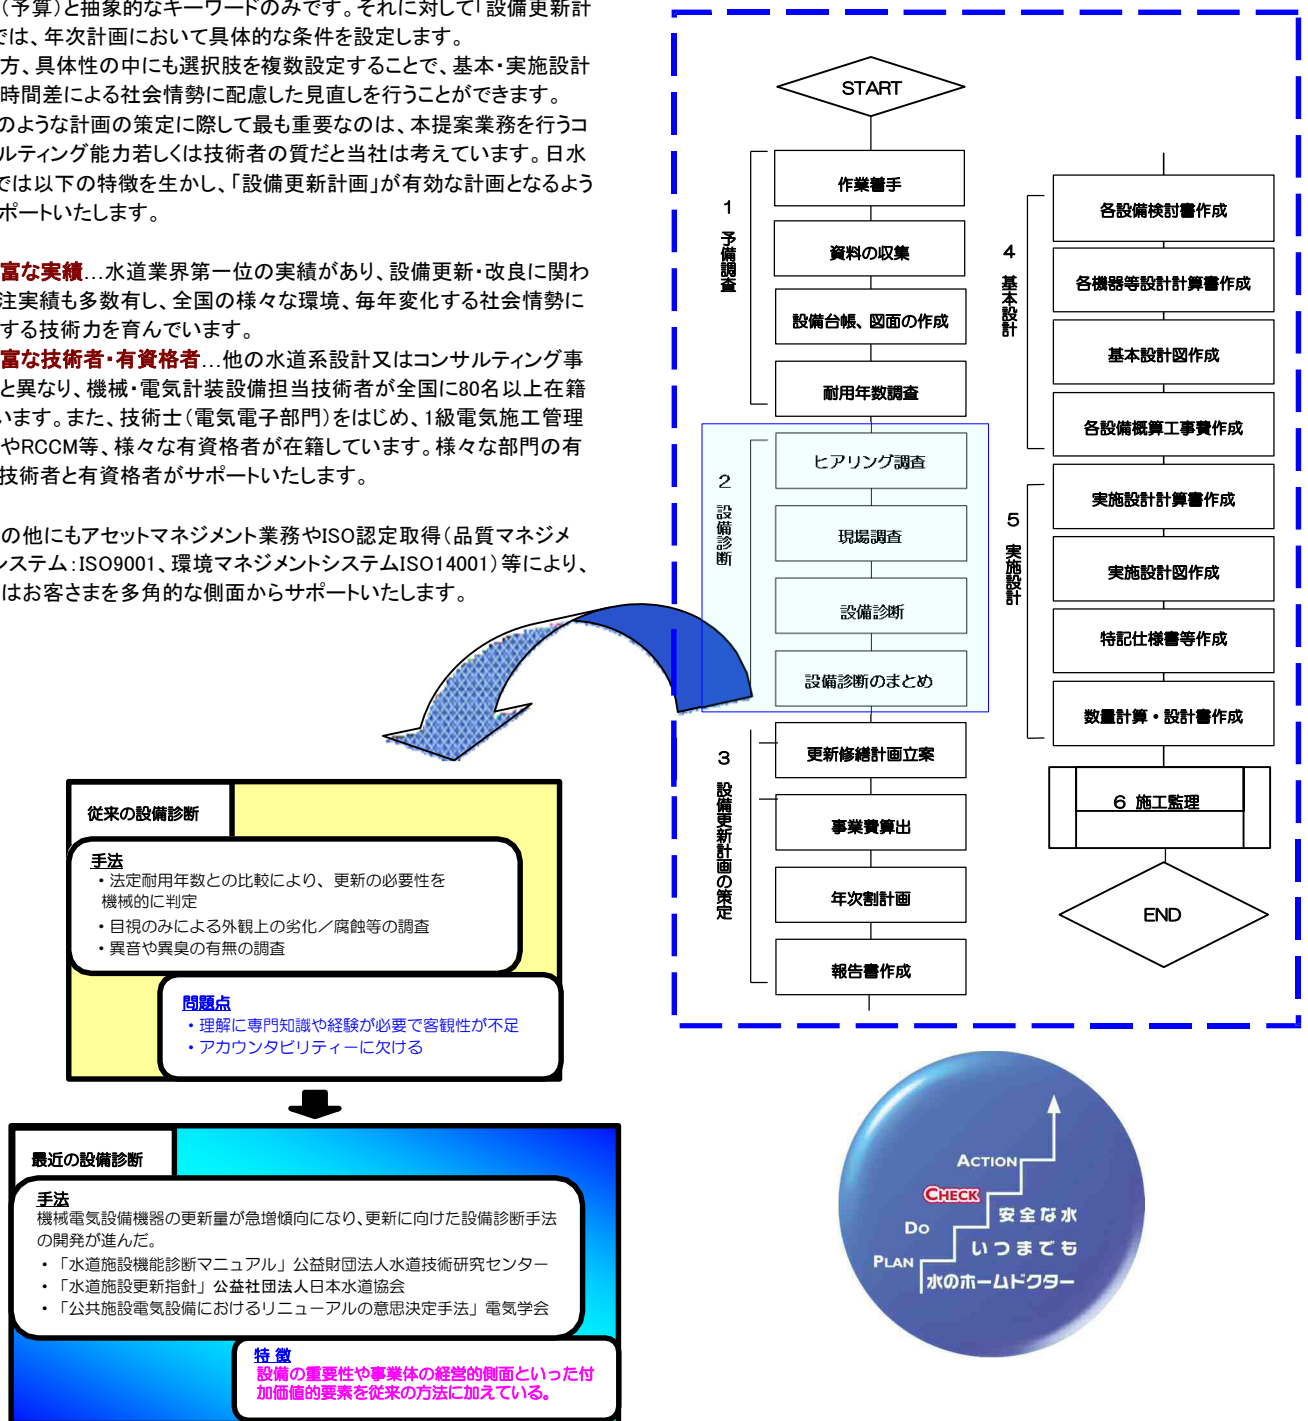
（予算）と抽象的なキーワードのみです。それに対して「設備更新計では、年次計画において具体的な条件を設定します。
方、具体性の中にも選択肢を複数設定することで、基本・実施設計時間差による社会情勢に配慮した見直しを行うことができます。
のような計画の策定に際して最も重要なのは、本提案業務を行うコルティング能力若しくは技術者の質だと当社は考えています。日水では以下の特徴を生かし、「設備更新計画」が有効な計画となるようポートいたします。

富な実績…水道業界第一位の実績があり、設備更新・改良に関わ注実績も多数有し、全国の様々な環境、毎年変化する社会情勢にする技術力を育んでいます。
富な技術者・有資格者…他の水道系設計又はコンサルティング事と異なり、機械・電気計装設備担当技術者が全国に80名以上在籍います。また、技術士（電気電子部門）をはじめ、1級電気施工管理やRCCM等、様々な有資格者が在籍しています。様々な部門の有技術者と有資格者がサポートいたします。

の他にもアセットマネジメント業務やISO認定取得（品質マネジメステム：ISO9001、環境マネジメントシステムISO14001）等により、はお客さまを多角的な側面からサポートいたします。

START
1 予備調査
作業着手
資料の収集
設備台帳、図面の作成
耐用年数調査
2 設備診断
ヒアリング調査
現場調査
設備診断
設備診断のまとめ
3 設備更新計画の策定
更新修繕計画立案
事業費算出
年次割計画
報告書作成
4 基本設計
各設備検討書作成
各機器等設計計算書作成
基本設計図作成
各設備概算工事費作成
5 実施設計
実施設計計算書作成
実施設計図作成
特記仕様書等作成
数量計算・設計書作成
6 施工監理
END

従来の設備診断
手法
・法定耐用年数との比較により、更新の必要性を機械的に判定
・目視のみによる外観上の劣化／腐蝕等の調査
・異音や異臭の有無の調査
問題点
・理解に専門知識や経験が必要で客観性が不足
・アカウンタビリティーに欠ける

最近の設備診断
手法
機械電気設備機器の更新量が急増傾向になり、更新に向けた設備診断手法の開発が進んだ。
・「水道施設機能診断マニュアル」公益財団法人水道技術研究センター
・「水道施設更新指針」公益社団法人日本水道協会
・「公共施設電気設備におけるリニューアルの意思決定手法」電気学会
特 徴
設備の重要性や事業体の経営的側面といった付加価値的要素を従来の方法に加えている。

ACTION
CHECK
DO
PLAN
安全な水
いつまでも
水のホームドクター